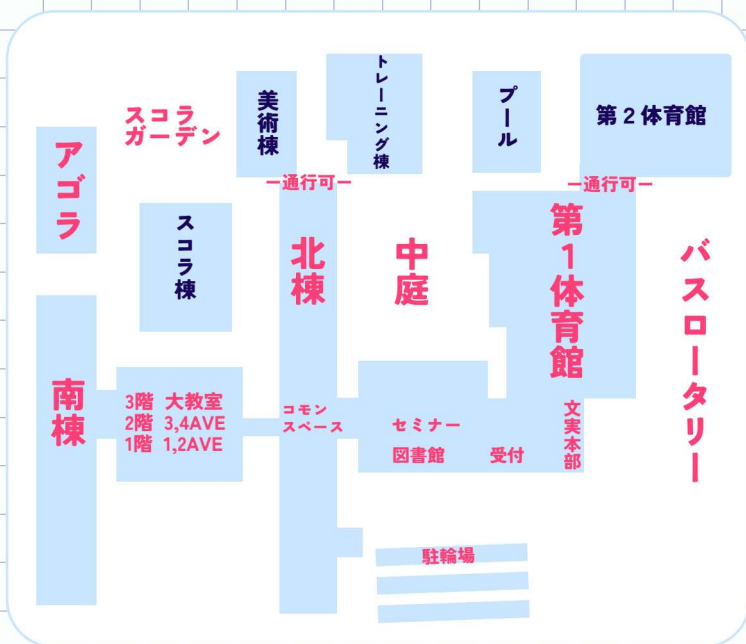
スコラガーデン

美術棟

トレーニング棟

プール

第２体育館

アゴラ

ー通行可ー

ー通行可ー

スコラ棟

北棟

中庭

第１体育館

バスロータリー

南棟

3階　大教室
2階　3,4AVE
1階　1,2AVE

コモンスペース

セミナー

図書館

受付

文実本部

駐輪場